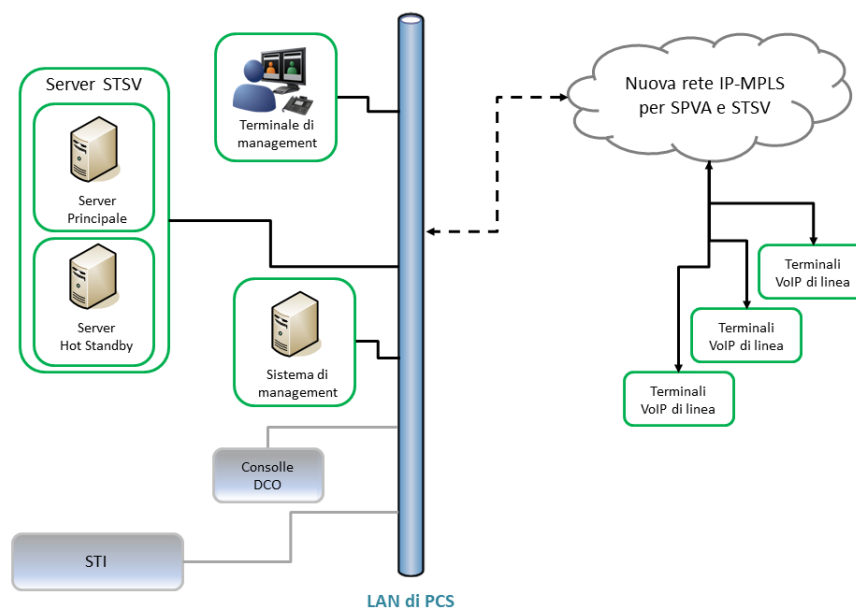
Server STSV

Server Principale

Server Hot Standby

Terminale di management

Sistema di management

Consolle DCO

STI

LAN di PCS

Nuova rete IP-MPLS per SPVA e STSV

Terminali VoIP di linea

Terminali VoIP di linea

Terminali VoIP di linea